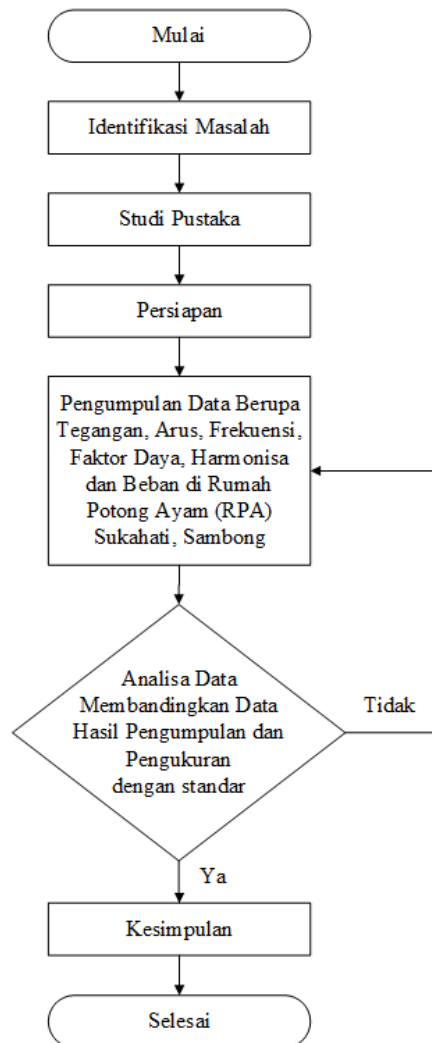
Mulai

Identifikasi Masalah

Studi Pustaka

Persiapan

Pengumpulan Data Berupa Tegangan, Arus, Frekuensi, Faktor Daya, Harmonisa dan Beban di Rumah Potong Ayam (RPA) Sukahati, Sambong

Analisa Data Membandingkan Data Hasil Pengumpulan dan Pengukuran dengan standar

Tidak

Ya

Kesimpulan

Selesai